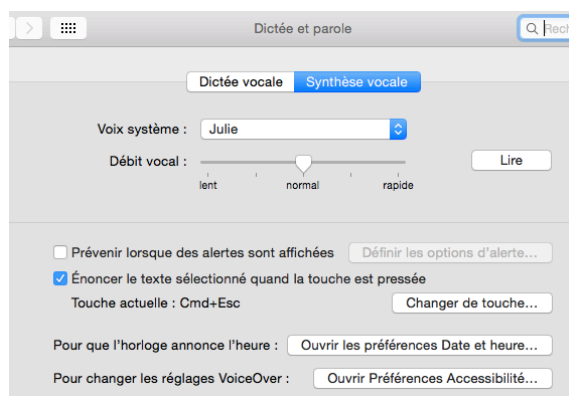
Dictée et parole

Rech

Dictée vocale | Synthèse vocale

Voix système : Julie

Débit vocal :

Lire

lent normal rapide

Prévenir lorsque des alertes sont affichées

Définir les options d'alerte...

Énoncer le texte sélectionné quand la touche est pressée

Touche actuelle : Cmd+Esc

Changer de touche...

Pour que l'horloge annonce l'heure :

Ouvrir les préférences Date et heure...

Pour changer les réglages VoiceOver :

Ouvrir Préférences Accessibilité...